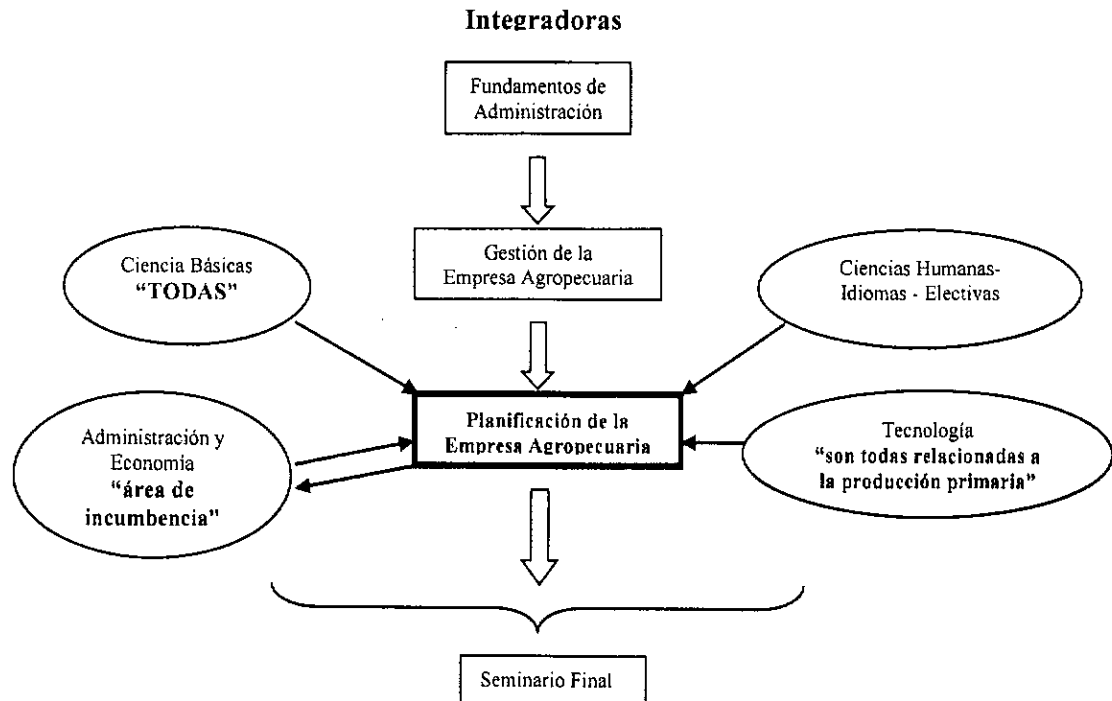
Integradoras

Fundamentos de Administración

Gestión de la Empresa Agropecuaria

Ciencia Básicas
"TODAS"

Ciencias Humanas- Idiomas - Electivas

Planificación de la Empresa Agropecuaria

Administración y Economía
"área de incumbencia"

Tecnología
"son todas relacionadas a la producción primaria"

Seminario Final